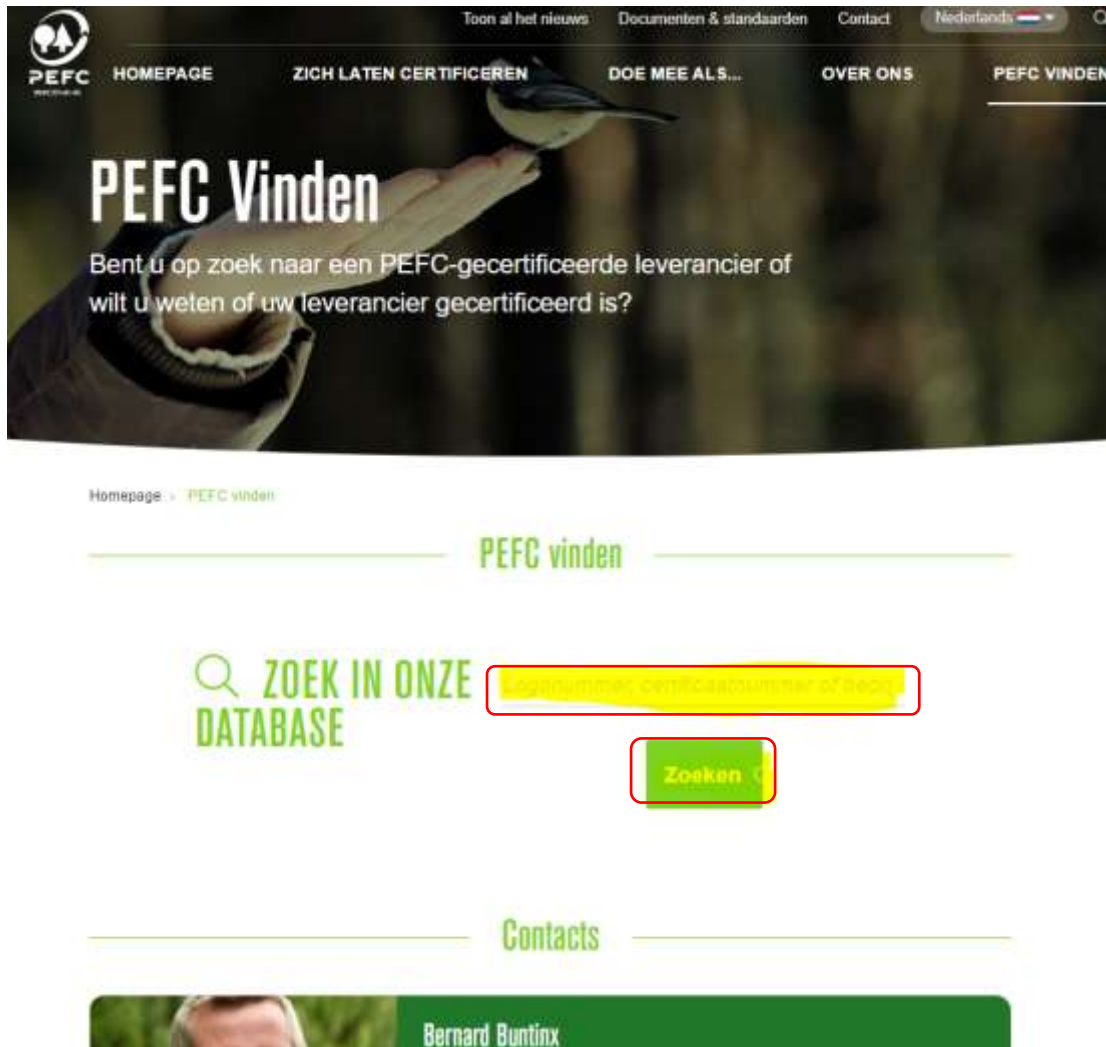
PEFC

Toon al het nieuws   Documenten & standaarden   Contact   Nederlands

HOMEPAGE   ZICH LATEN CERTIFICEREN   DOE MEE ALS...   OVER ONS   PEFC VINDEN

PEFC Vinden

Bent u op zoek naar een PEFC-gecertificeerde leverancier of wilt u weten of uw leverancier gecertificeerd is?

Homepage › PEFC vinden

PEFC vinden

ZOEK IN ONZE DATABASE

Logonummer, certificaatnummer of bedr

Zoeken

Contacts

Bernard Buntinx